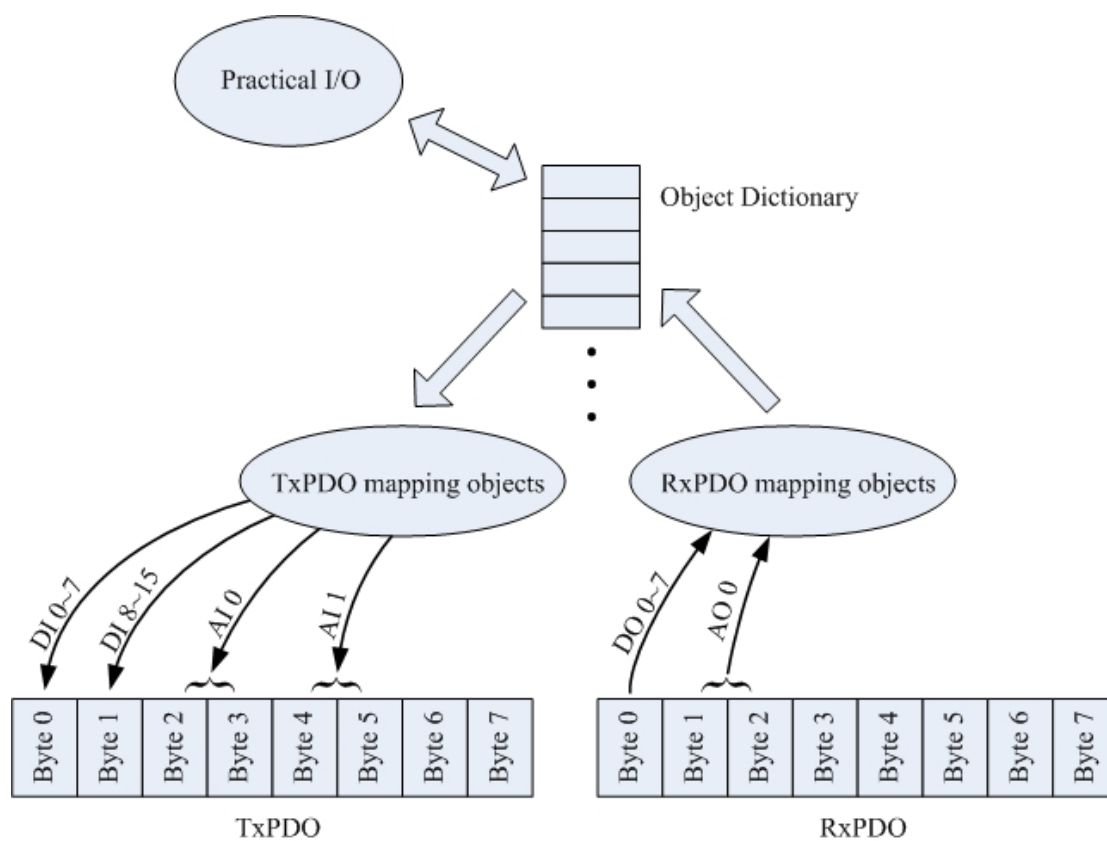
Practical I/O

Object Dictionary

TxPDO mapping objects

RxPDO mapping objects

DI 0~7

DI 8~15

AI 0

AI 1

DO 0~7

AO 0

| Byte 0 | Byte 1 | Byte 2 | Byte 3 | Byte 4 | Byte 5 | Byte 6 | Byte 7 |
|---|---|---|---|---|---|---|---|

TxPDO

| Byte 0 | Byte 1 | Byte 2 | Byte 3 | Byte 4 | Byte 5 | Byte 6 | Byte 7 |
|---|---|---|---|---|---|---|---|

RxPDO